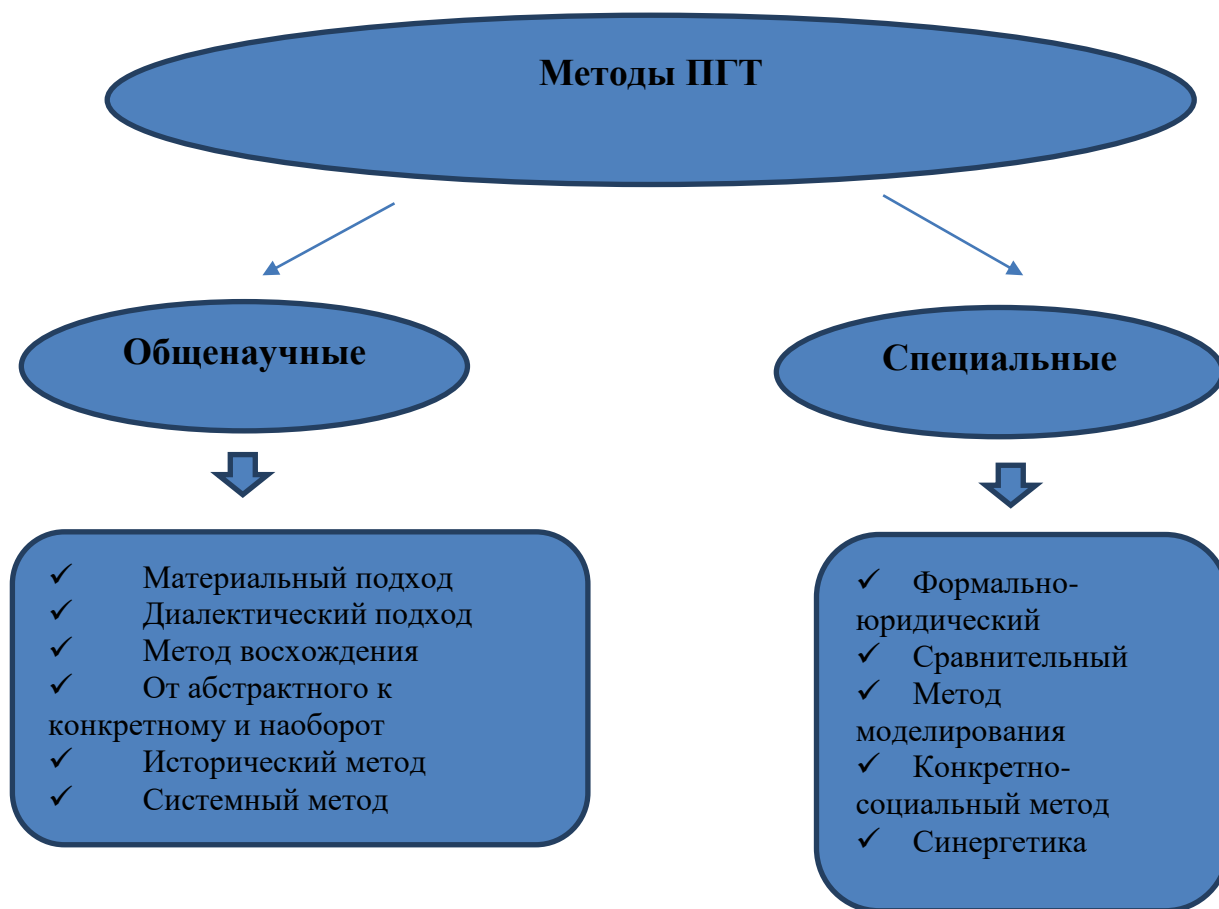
Методы ПГТ

Общенаучные

✓ Материальный подход
✓ Диалектический подход
✓ Метод восхождения
✓ От абстрактного к конкретному и наоборот
✓ Исторический метод
✓ Системный метод

Специальные

✓ Формально-юридический
✓ Сравнительный
✓ Метод моделирования
✓ Конкретно-социальный метод
✓ Синергетика